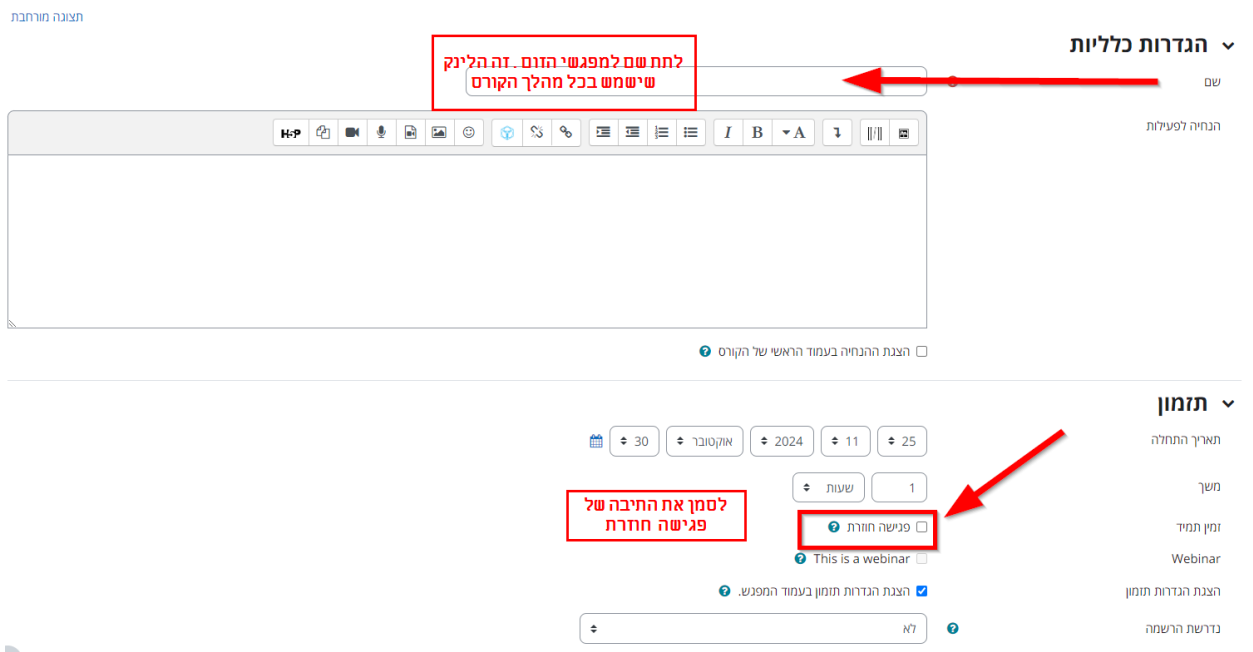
תצוגה מורחבת

הגדרות כלליות

לתת שם למפגשי הזום . זה הלינק שישמש בכל מהלך הקורס

שם

הנחיה לפעילות

H-P

הצגת ההנחיה בעמוד הראשי של הקורס

תזמון

תאריך התחלה
25
11
2024
אוקטובר
30

משך
1
שעות

לסמן את התיבה של פגישה חוזרת

זמין תמיד
פגישה חוזרת

Webinar
This is a webinar

הצגת הגדרות תזמון
הצגת הגדרות תזמון בעמוד המפגש.

נדרשת הרשמה
לא